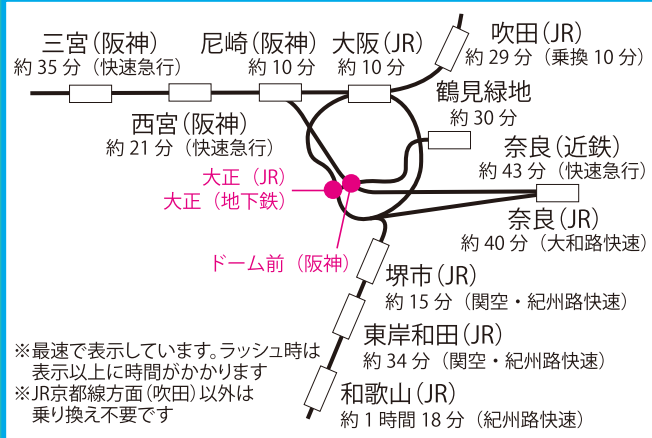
三宮（阪神）
約 35 分（快速急行）

尼崎（阪神）
約 10 分

大阪（JR）
約 10 分

吹田（JR）
約 29 分（乗換 10 分）

鶴見緑地
約 30 分

西宮（阪神）
約 21 分（快速急行）

奈良（近鉄）
約 43 分（快速急行）

大正（JR）
大正（地下鉄）

奈良（JR）
約 40 分（大和路快速）

ドーム前（阪神）

堺市（JR）
約 15 分（関空・紀州路快速）

東岸和田（JR）
約 34 分（関空・紀州路快速）

※最速で表示しています。ラッシュ時は表示以上に時間がかかります
※JR京都線方面（吹田）以外は乗り換え不要です

和歌山（JR）
約 1 時間 18 分（紀州路快速）